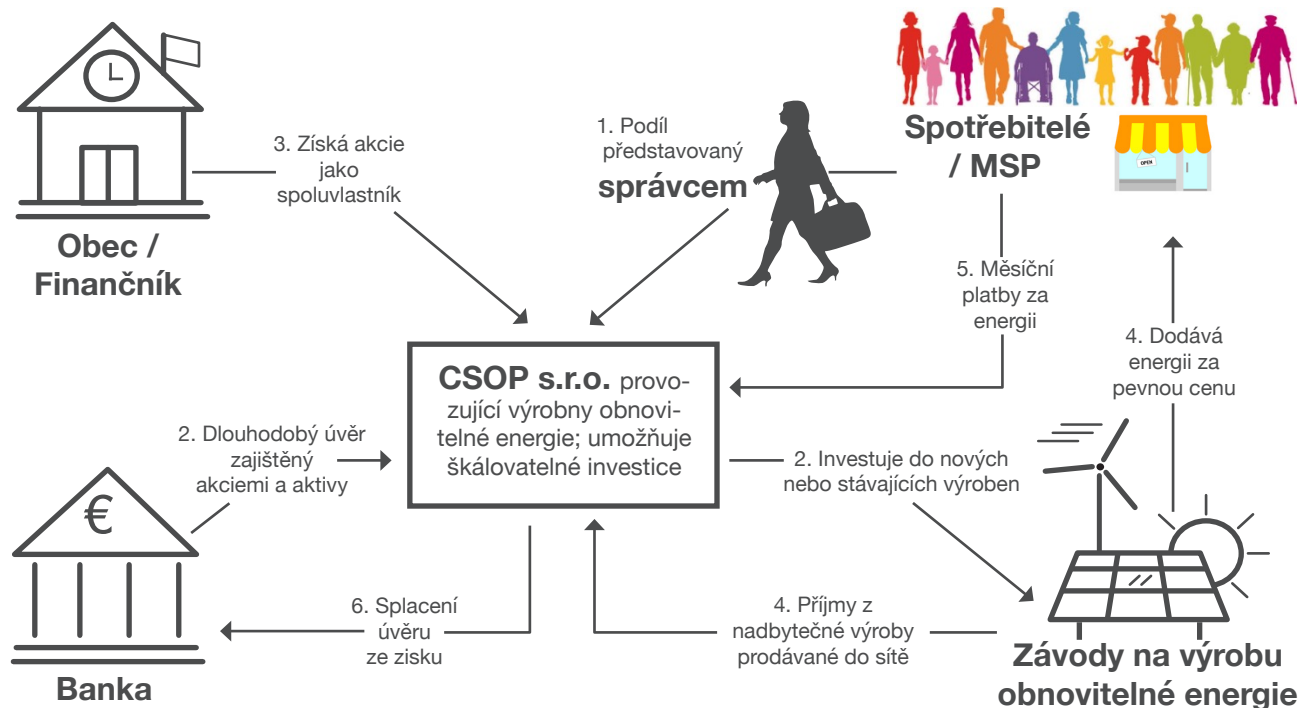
Obec / Finančník

3. Získá akcie jako spoluvlastník

1. Podíl představovaný správcem

Spotřebitelé / MSP

OPEN

5. Měsíční platby za energii

4. Dodává energii za pevnou cenu

CSOP s.r.o. provozující výrobny obnovitelné energie; umožňuje škálovatelné investice

2. Dlouhodobý úvěr zajištěný akciemi a aktivy

2. Investuje do nových nebo stávajících výroben

€

6. Splacení úvěru ze zisku

4. Příjmy z nadbytečné výroby prodávané do sítě

Banka

Závody na výrobu obnovitelné energie